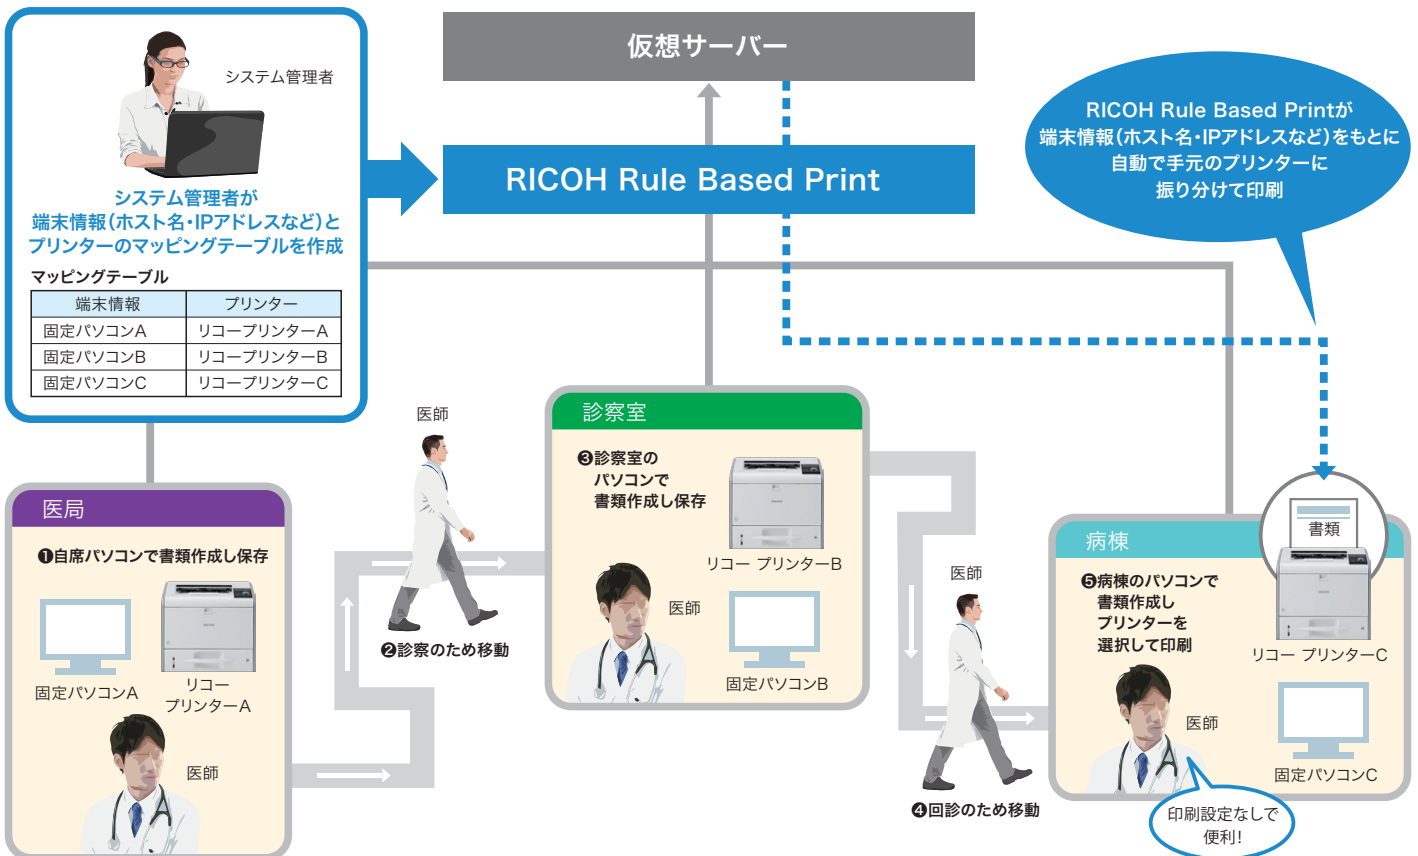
システム管理者

システム管理者が
端末情報(ホスト名・IPアドレスなど)と
プリンターのマッピングテーブルを作成

マッピングテーブル

| 端末情報 | プリンター |
|---|---|
| 固定パソコンA | リコープリンターA |
| 固定パソコンB | リコープリンターB |
| 固定パソコンC | リコープリンターC |

仮想サーバー

RICOH Rule Based Print

RICOH Rule Based Printが
端末情報(ホスト名・IPアドレスなど)をもとに
自動で手元のプリンターに
振り分けて印刷

医局

❶自席パソコンで書類作成し保存

固定パソコンA

リコー
プリンターA

医師

医師

❷診察のため移動

診察室

❸診察室の
パソコンで
書類作成し保存

リコー プリンターB

医師

固定パソコンB

医師

❹回診のため移動

病棟

書類

❺病棟のパソコンで
書類作成し
プリンターを
選択して印刷

リコー プリンターC

医師

固定パソコンC

印刷設定なしで
便利!